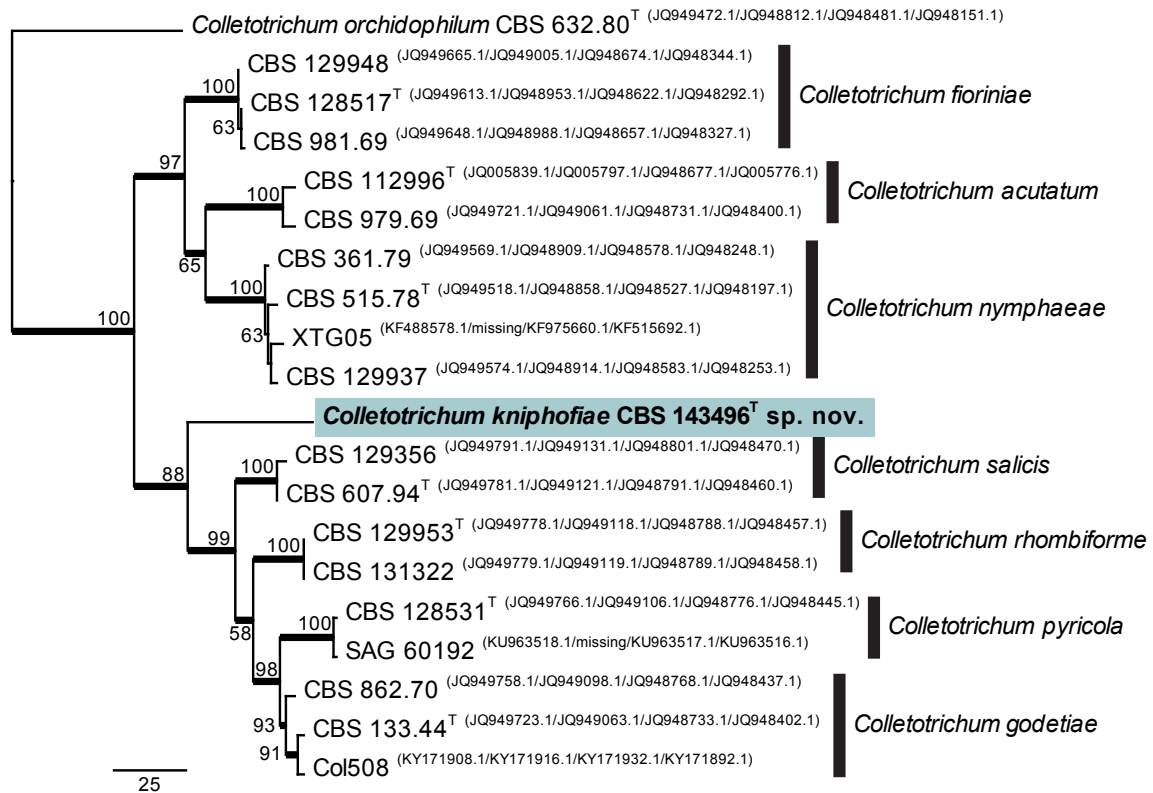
Colletotrichum orchidophilum CBS 632.80$^T$ (JQ949472.1/JQ948812.1/JQ948481.1/JQ948151.1)

100
CBS 129948 (JQ949665.1/JQ949005.1/JQ948674.1/JQ948344.1)
CBS 128517$^T$ (JQ949613.1/JQ948953.1/JQ948622.1/JQ948292.1)
63
CBS 981.69 (JQ949648.1/JQ948988.1/JQ948657.1/JQ948327.1)
Colletotrichum fioriniae

97
100
CBS 112996$^T$ (JQ005839.1/JQ005797.1/JQ948677.1/JQ005776.1)
CBS 979.69 (JQ949721.1/JQ949061.1/JQ948731.1/JQ948400.1)
Colletotrichum acutatum

65
CBS 361.79 (JQ949569.1/JQ948909.1/JQ948578.1/JQ948248.1)
100
CBS 515.78$^T$ (JQ949518.1/JQ948858.1/JQ948527.1/JQ948197.1)
63
XTG05 (KF488578.1/missing/KF975660.1/KF515692.1)
CBS 129937 (JQ949574.1/JQ948914.1/JQ948583.1/JQ948253.1)
Colletotrichum nymphaeae

100

Colletotrichum kniphofiae CBS 143496$^T$ sp. nov.

88
100
CBS 129356 (JQ949791.1/JQ949131.1/JQ948801.1/JQ948470.1)
CBS 607.94$^T$ (JQ949781.1/JQ949121.1/JQ948791.1/JQ948460.1)
Colletotrichum salicis

99
CBS 129953$^T$ (JQ949778.1/JQ949118.1/JQ948788.1/JQ948457.1)
100
CBS 131322 (JQ949779.1/JQ949119.1/JQ948789.1/JQ948458.1)
Colletotrichum rhombiforme

58
CBS 128531$^T$ (JQ949766.1/JQ949106.1/JQ948776.1/JQ948445.1)
100
SAG 60192 (KU963518.1/missing/KU963517.1/KU963516.1)
Colletotrichum pyricola

98
CBS 862.70 (JQ949758.1/JQ949098.1/JQ948768.1/JQ948437.1)
93
CBS 133.44$^T$ (JQ949723.1/JQ949063.1/JQ948733.1/JQ948402.1)
91
Col508 (KY171908.1/KY171916.1/KY171932.1/KY171892.1)
Colletotrichum godetiae

25